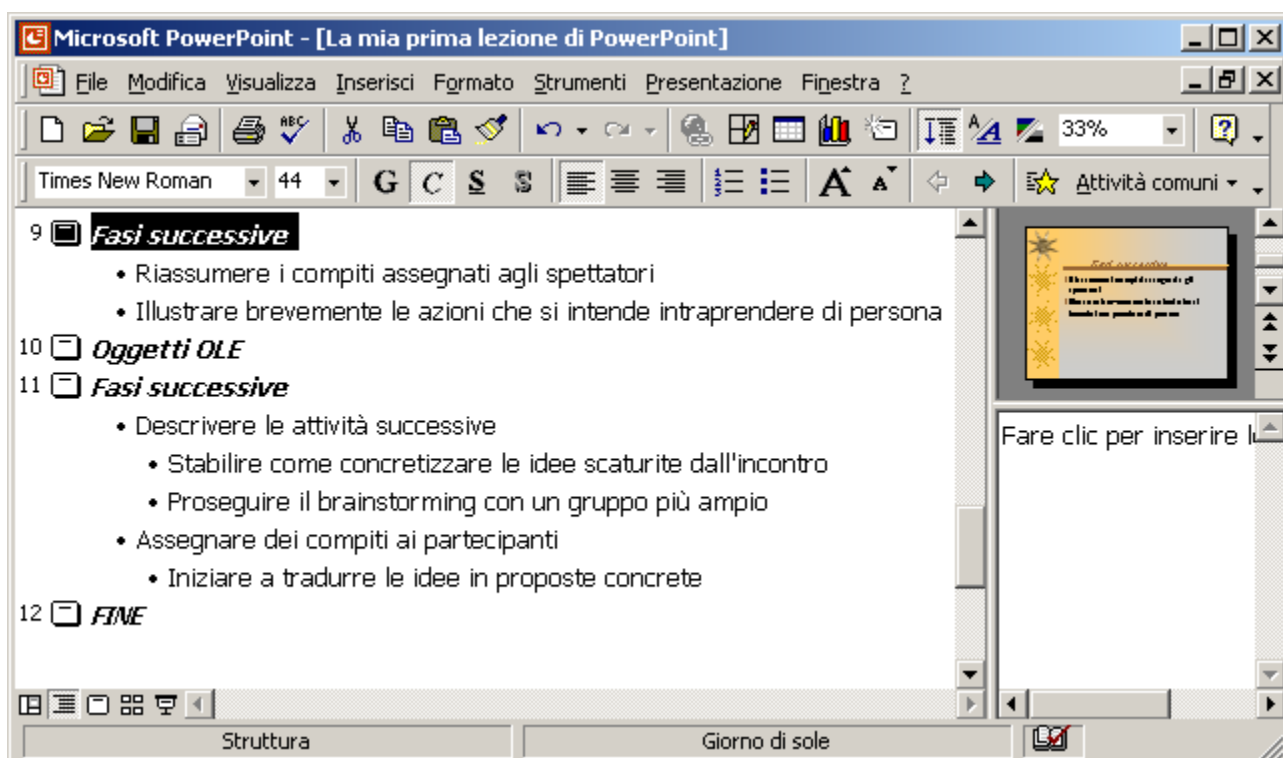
Microsoft PowerPoint - [La mia prima lezione di PowerPoint]

File Modifica Visualizza Inserisci Formato Strumenti Presentazione Finestra ?

33%

Times New Roman 44 G C S S Attività comuni

9 Fasi successive
• Riassumere i compiti assegnati agli spettatori
• Illustrare brevemente le azioni che si intende intraprendere di persona
10 Oggetti OLE
11 Fasi successive
• Descrivere le attività successive
• Stabilire come concretizzare le idee scaturite dall'incontro
• Proseguire il brainstorming con un gruppo più ampio
• Assegnare dei compiti ai partecipanti
• Iniziare a tradurre le idee in proposte concrete
12 FINE

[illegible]

Fare clic per inserire l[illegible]

Struttura Giorno di sole